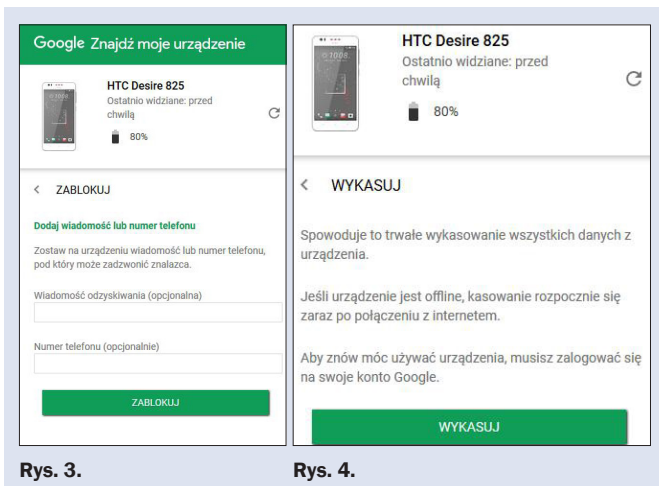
Google Znajdź moje urządzenie

HTC Desire 825
Ostatnio widziane: przed chwilą
80%

< ZABLOKUJ

Dodaj wiadomość lub numer telefonu

Zostaw na urządzeniu wiadomość lub numer telefonu, pod który może zadzwonić znalazca.

Wiadomość odzyskiwania (opcjonalna)

Numer telefonu (opcjonalnie)

ZABLOKUJ

Rys. 3.

HTC Desire 825
Ostatnio widziane: przed chwilą
80%

< WYKASUJ

Spowoduje to trwałe wykasowanie wszystkich danych z urządzenia.

Jeśli urządzenie jest offline, kasowanie rozpocznie się zaraz po połączeniu z internetem.

Aby znów móc używać urządzenia, musisz zalogować się na swoje konto Google.

WYKASUJ

Rys. 4.